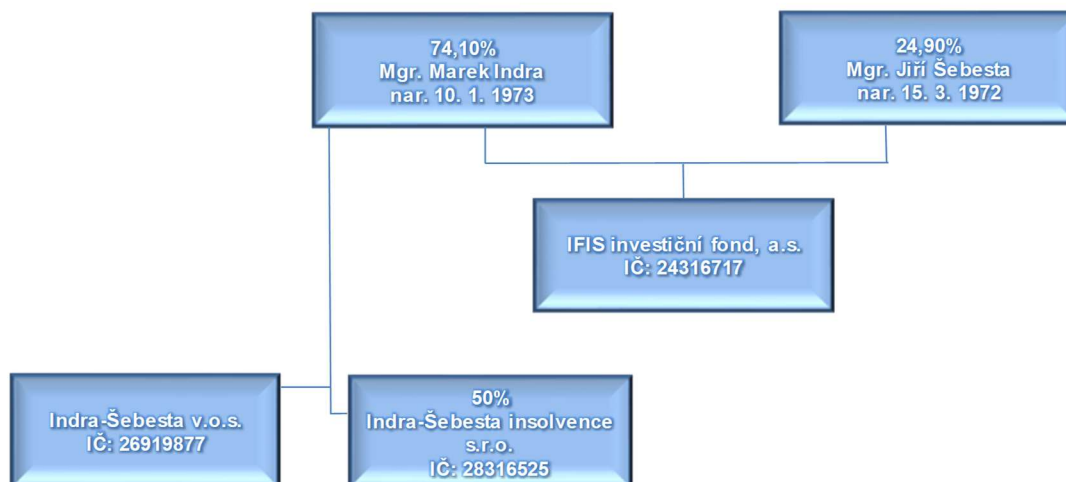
74,10%
Mgr. Marek Indra
nar. 10. 1. 1973

24,90%
Mgr. Jiří Šebesta
nar. 15. 3. 1972

IFIS investiční fond, a.s.
IČ: 24316717

Indra-Šebesta v.o.s.
IČ: 26919877

50%
Indra-Šebesta insolvence s.r.o.
IČ: 28316525